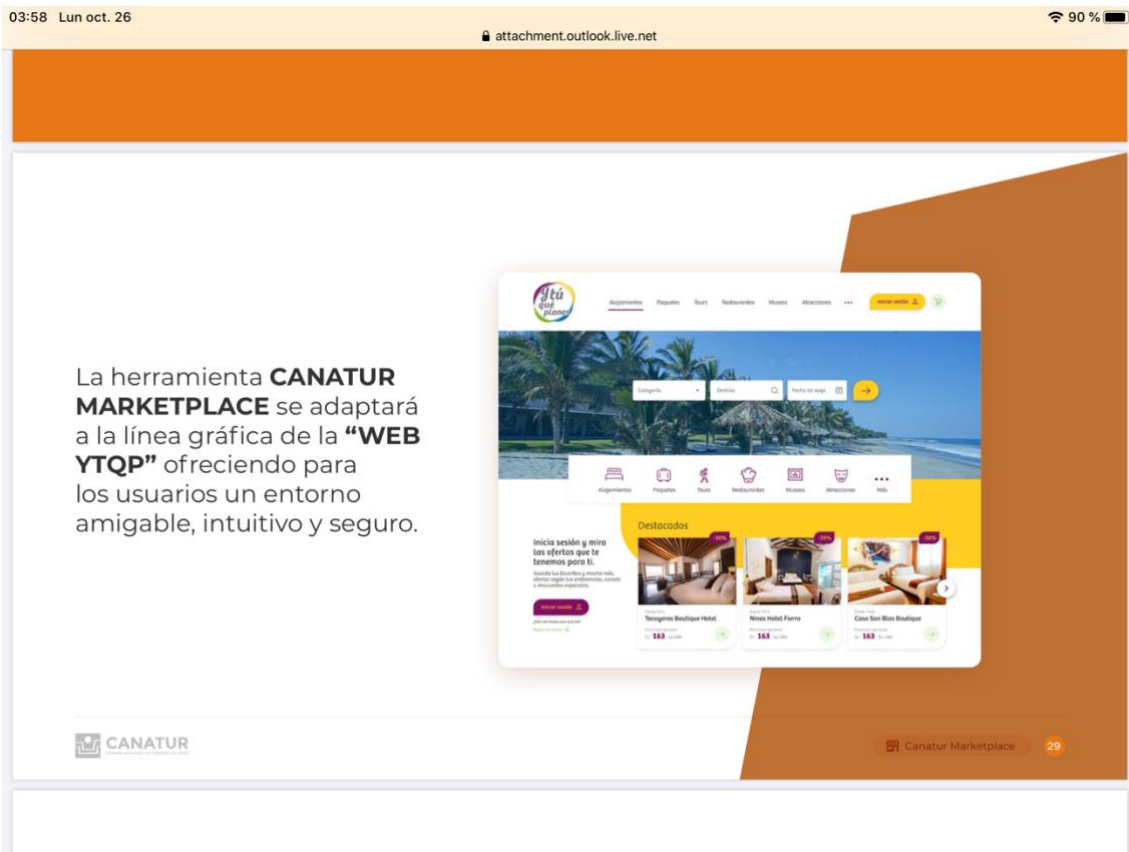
03:58 Lun oct. 26
attachment.outlook.live.net
90 %

La herramienta **CANATUR MARKETPLACE** se adaptará a la línea gráfica de la **"WEB YTQP"** ofreciendo para los usuarios un entorno amigable, intuitivo y seguro.

Y tú qué planes

Alojamientos Paquetes Tours Restaurantes Museos Atracciones ••• Iniciar sesión

Categoría Destino Fecha de viaje

Alojamientos Paquetes Tours Restaurantes Museos Atracciones Más

Inicia sesión y mira las ofertas que te tenemos para ti.

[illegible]

Iniciar sesión

Destacados

Tarapoto Boutique Hotel
S/ 163

Ninas Hotel Fierro
S/ 163

Casa San Blas Boutique
S/ 163

CANATUR

Canatur Marketplace 29